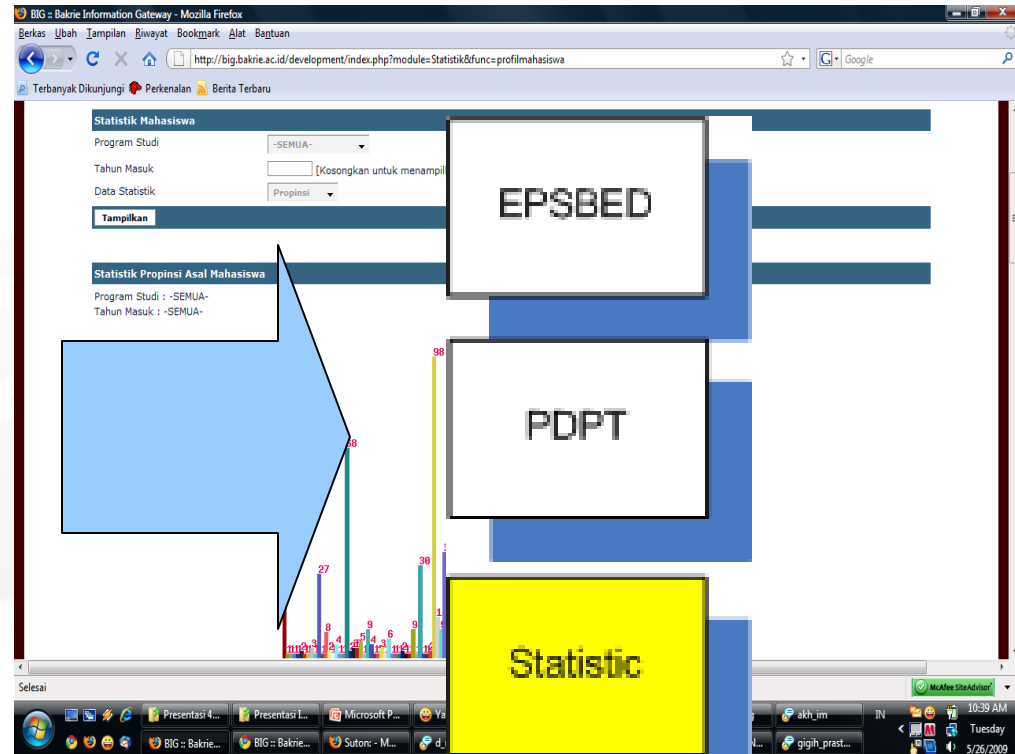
BIG :: Bakrie Information Gateway - Mozilla Firefox
Berkas Ubah Tampilan Riwayat Bookmark Alat Bantuan
http://big.bakrie.ac.id/development/index.php?module=Statistik&func=profilmahasiswa
Google
Terbanyak Dikunjungi Perkenalan Berita Terbaru

Statistik Mahasiswa
Program Studi -SEMUA-
Tahun Masuk [Kosongkan untuk menampil
Data Statistik Propinsi
Tampilkan

EPSBED

Statistik Propinsi Asal Mahasiswa
Program Studi : -SEMUA-
Tahun Masuk : -SEMUA-

98
PDPT
68
30
27
8
9
6
4
3
5
9
1
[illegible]

Statistic

Selesai
McAfee SiteAdvisor
Presentasi 4... Presentasi I... Microsoft P... Ya
BIG :: Bakrie... BIG :: Bakrie... Suton: - M... d_
akh_im gigih_prast...
IN 10:39 AM Tuesday 5/26/2009